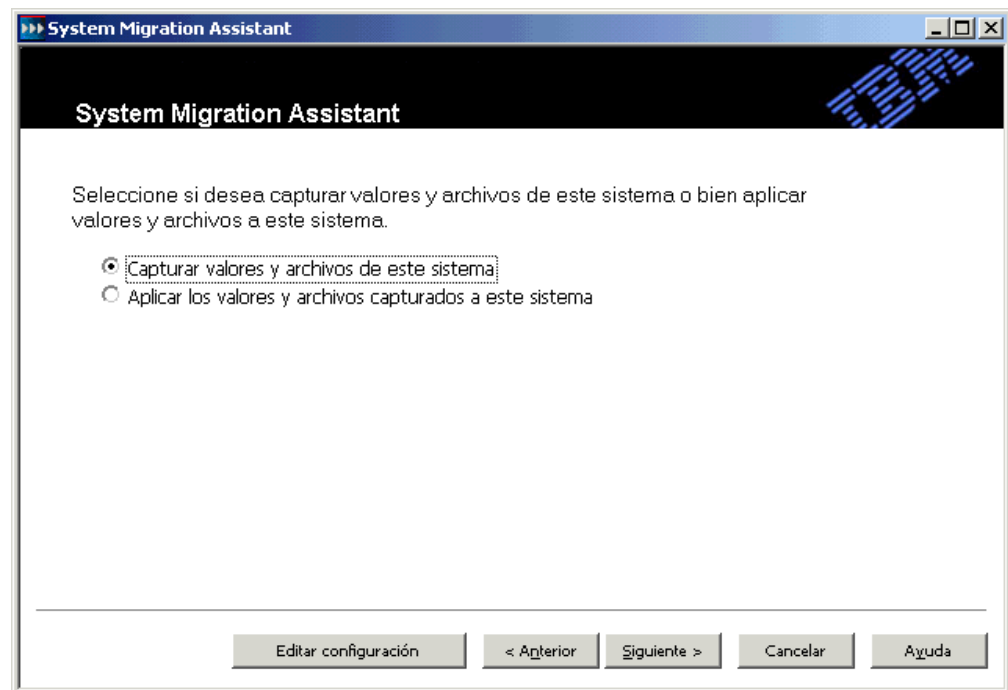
System Migration Assistant

System Migration Assistant

IBM

Seleccione si desea capturar valores y archivos de este sistema o bien aplicar valores y archivos a este sistema.

Capturar valores y archivos de este sistema
Aplicar los valores y archivos capturados a este sistema

Editar configuración
< Anterior
Siguiente >
Cancelar
Ayuda